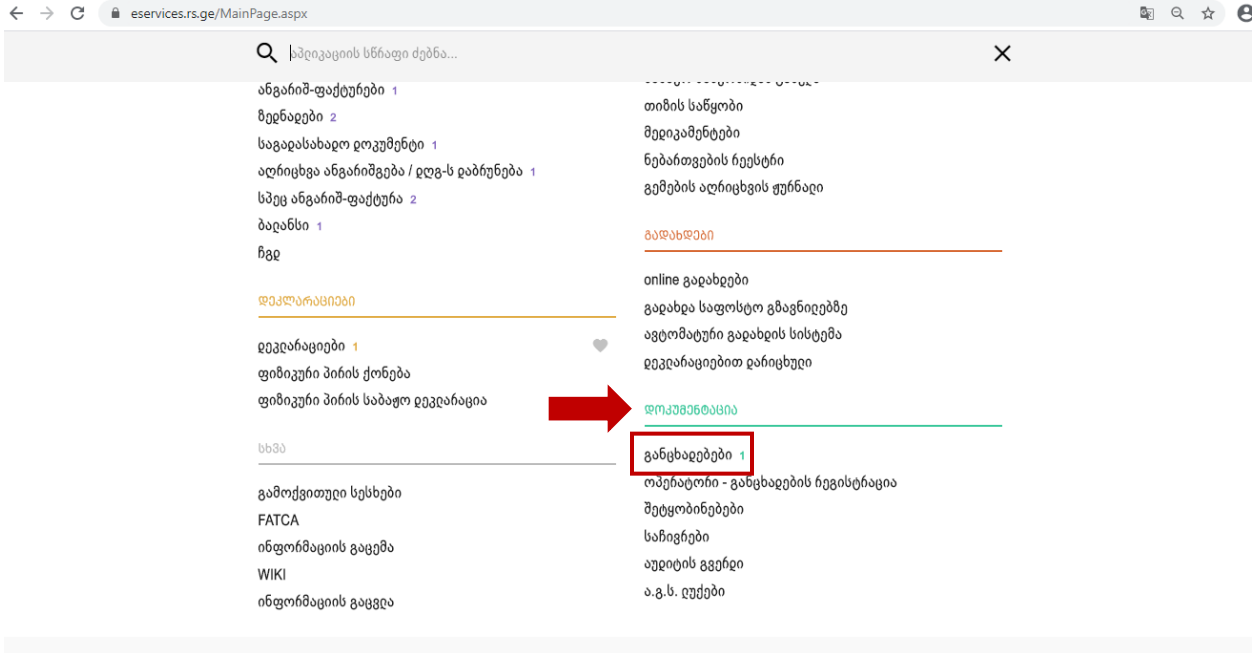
eservices.rs.ge/MainPage.aspx

აპლიკაციის სწრაფი ძებნა...

ანგარიშ-ფაქტურები 1
ზედნადები 2
საგადასახადო დოკუმენტი 1
აღრიცხვა ანგარიშგება / დღგ-ს დაბრუნება 1
სპეც ანგარიშ-ფაქტურა 2
ბალანსი 1
ჩეკ

დეკლარაციები

დეკლარაციები 1
ფიზიკური პირის ქონება
ფიზიკური პირის საბაჟო დეკლარაცია

სხვა

გამოქვითული სესხები
FATCA
ინფორმაციის გაცემა
WIKI
ინფორმაციის გაცვლა

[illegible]
თიხის საწყობი
მედიკამენტები
ნებართვების რეესტრი
გემების აღრიცხვის ჟურნალი

გადახდები

online გადახდები
გადახდა საფოსტო გზავნილებზე
ავტომატური გადახდის სისტემა
დეკლარაციებით დარიცხული

დოკუმენტაცია

განცხადებები 1
ოპერატორი - განცხადების რეგისტრაცია
შეტყობინებები
საჩივრები
აუდიტის გვერდი
ა.გ.ს. ლუქები